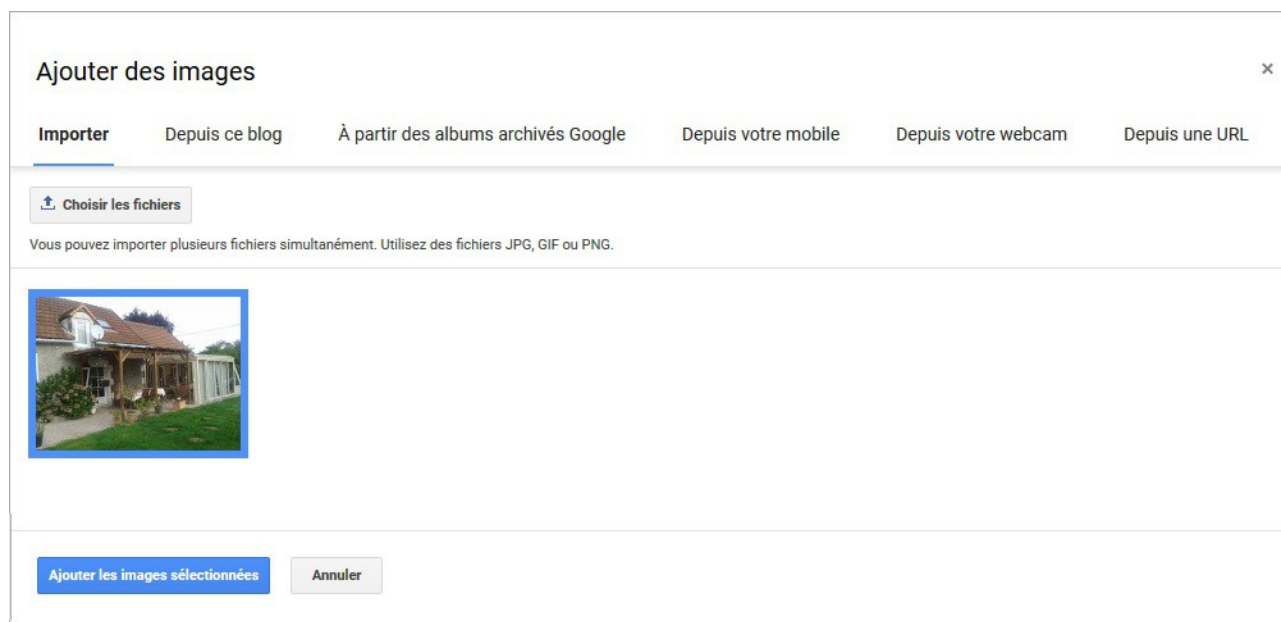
Ajouter des images

×

Importer Depuis ce blog À partir des albums archivés Google Depuis votre mobile Depuis votre webcam Depuis une URL

Choisir les fichiers

Vous pouvez importer plusieurs fichiers simultanément. Utilisez des fichiers JPG, GIF ou PNG.

Ajouter les images sélectionnées Annuler